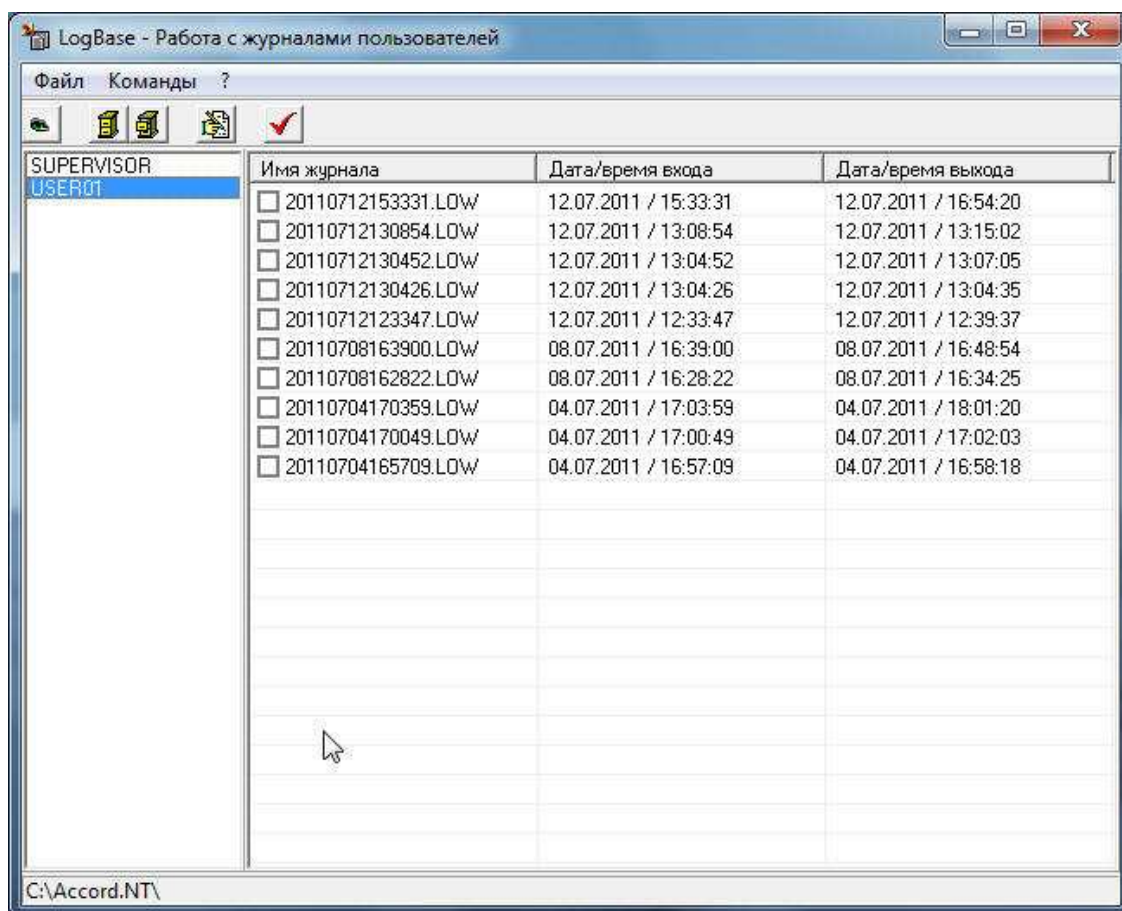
LogBase - Работа с журналами пользователей

Файл Команды ?

SUPERVISOR
USER01

| Имя журнала | Дата/время входа | Дата/время выхода |
|---|---|---|
| 20110712153331.LOW | 12.07.2011 / 15:33:31 | 12.07.2011 / 16:54:20 |
| 20110712130854.LOW | 12.07.2011 / 13:08:54 | 12.07.2011 / 13:15:02 |
| 20110712130452.LOW | 12.07.2011 / 13:04:52 | 12.07.2011 / 13:07:05 |
| 20110712130426.LOW | 12.07.2011 / 13:04:26 | 12.07.2011 / 13:04:35 |
| 20110712123347.LOW | 12.07.2011 / 12:33:47 | 12.07.2011 / 12:39:37 |
| 20110708163900.LOW | 08.07.2011 / 16:39:00 | 08.07.2011 / 16:48:54 |
| 20110708162822.LOW | 08.07.2011 / 16:28:22 | 08.07.2011 / 16:34:25 |
| 20110704170359.LOW | 04.07.2011 / 17:03:59 | 04.07.2011 / 18:01:20 |
| 20110704170049.LOW | 04.07.2011 / 17:00:49 | 04.07.2011 / 17:02:03 |
| 20110704165709.LOW | 04.07.2011 / 16:57:09 | 04.07.2011 / 16:58:18 |

C:\Accord.NT\